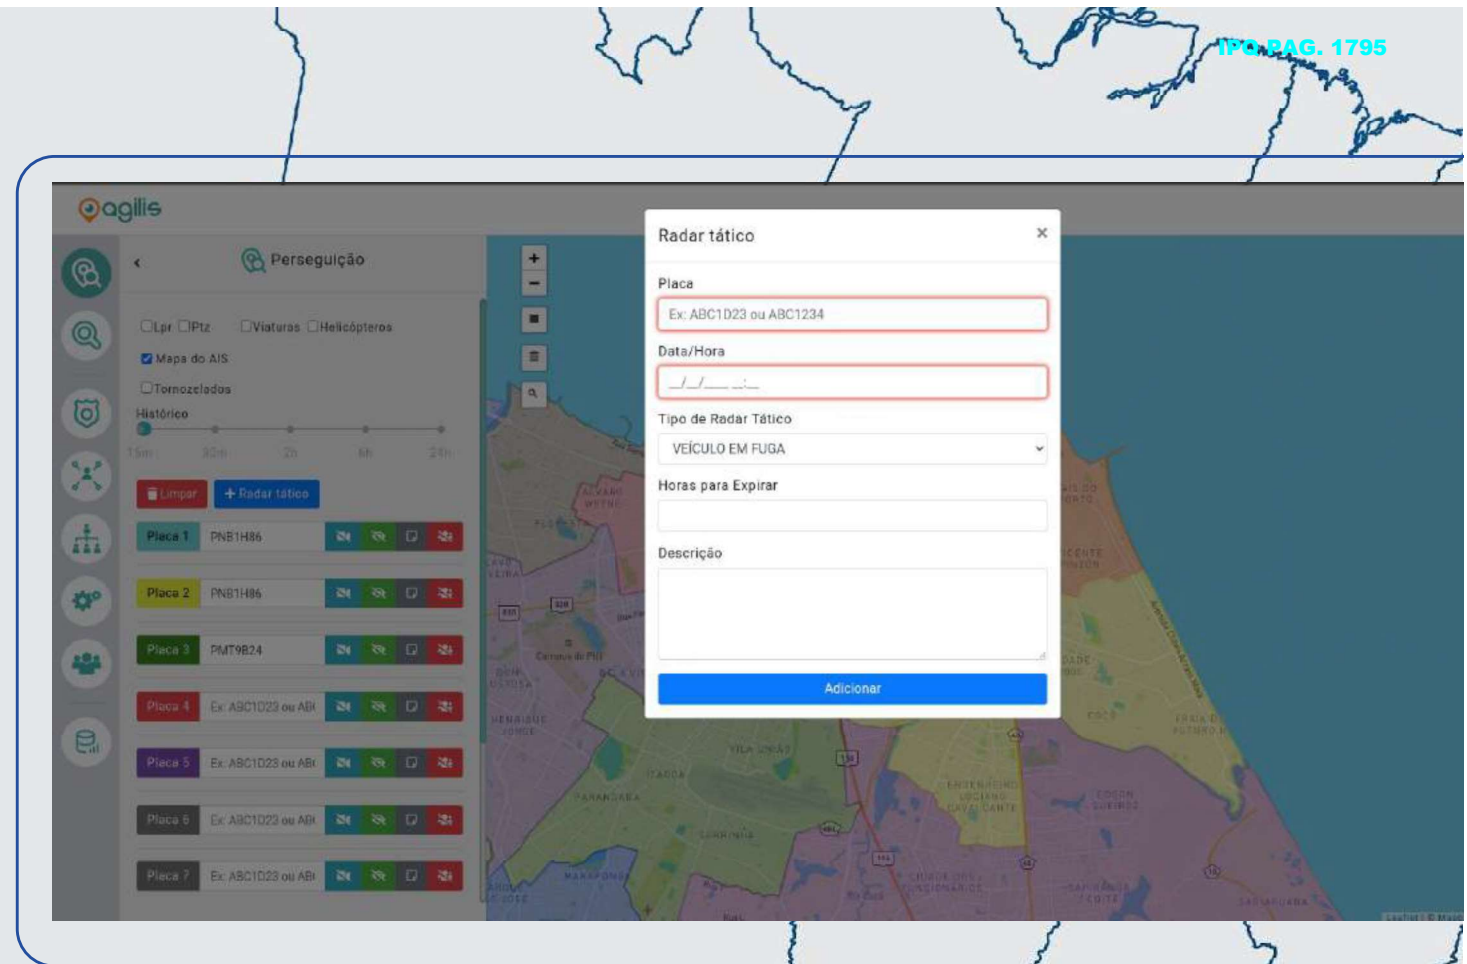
IPQ PAG. 1795

agilis

Perseguição

Lpr Ptz Viaturas Helicópteros
Mapa do AIS
Tornozelados
Histórico
15m 30m 2h 6h 24h

Limpar
+ Radar tático

| Placa 1 | PNB1H86 |
|---|---|
| Placa 2 | PNB1H86 |
| Placa 3 | PMT9B24 |
| Placa 4 | Ex: ABC1D23 ou ABC |
| Placa 5 | Ex: ABC1D23 ou ABC |
| Placa 6 | Ex: ABC1D23 ou ABC |
| Placa 7 | Ex: ABC1D23 ou ABC |

Radar tático ×

Placa
Ex: ABC1D23 ou ABC1234

Data/Hora
__/__/____ __:__

Tipo de Radar Tático
VEÍCULO EM FUGA

Horas para Expirar

Descrição

Adicionar